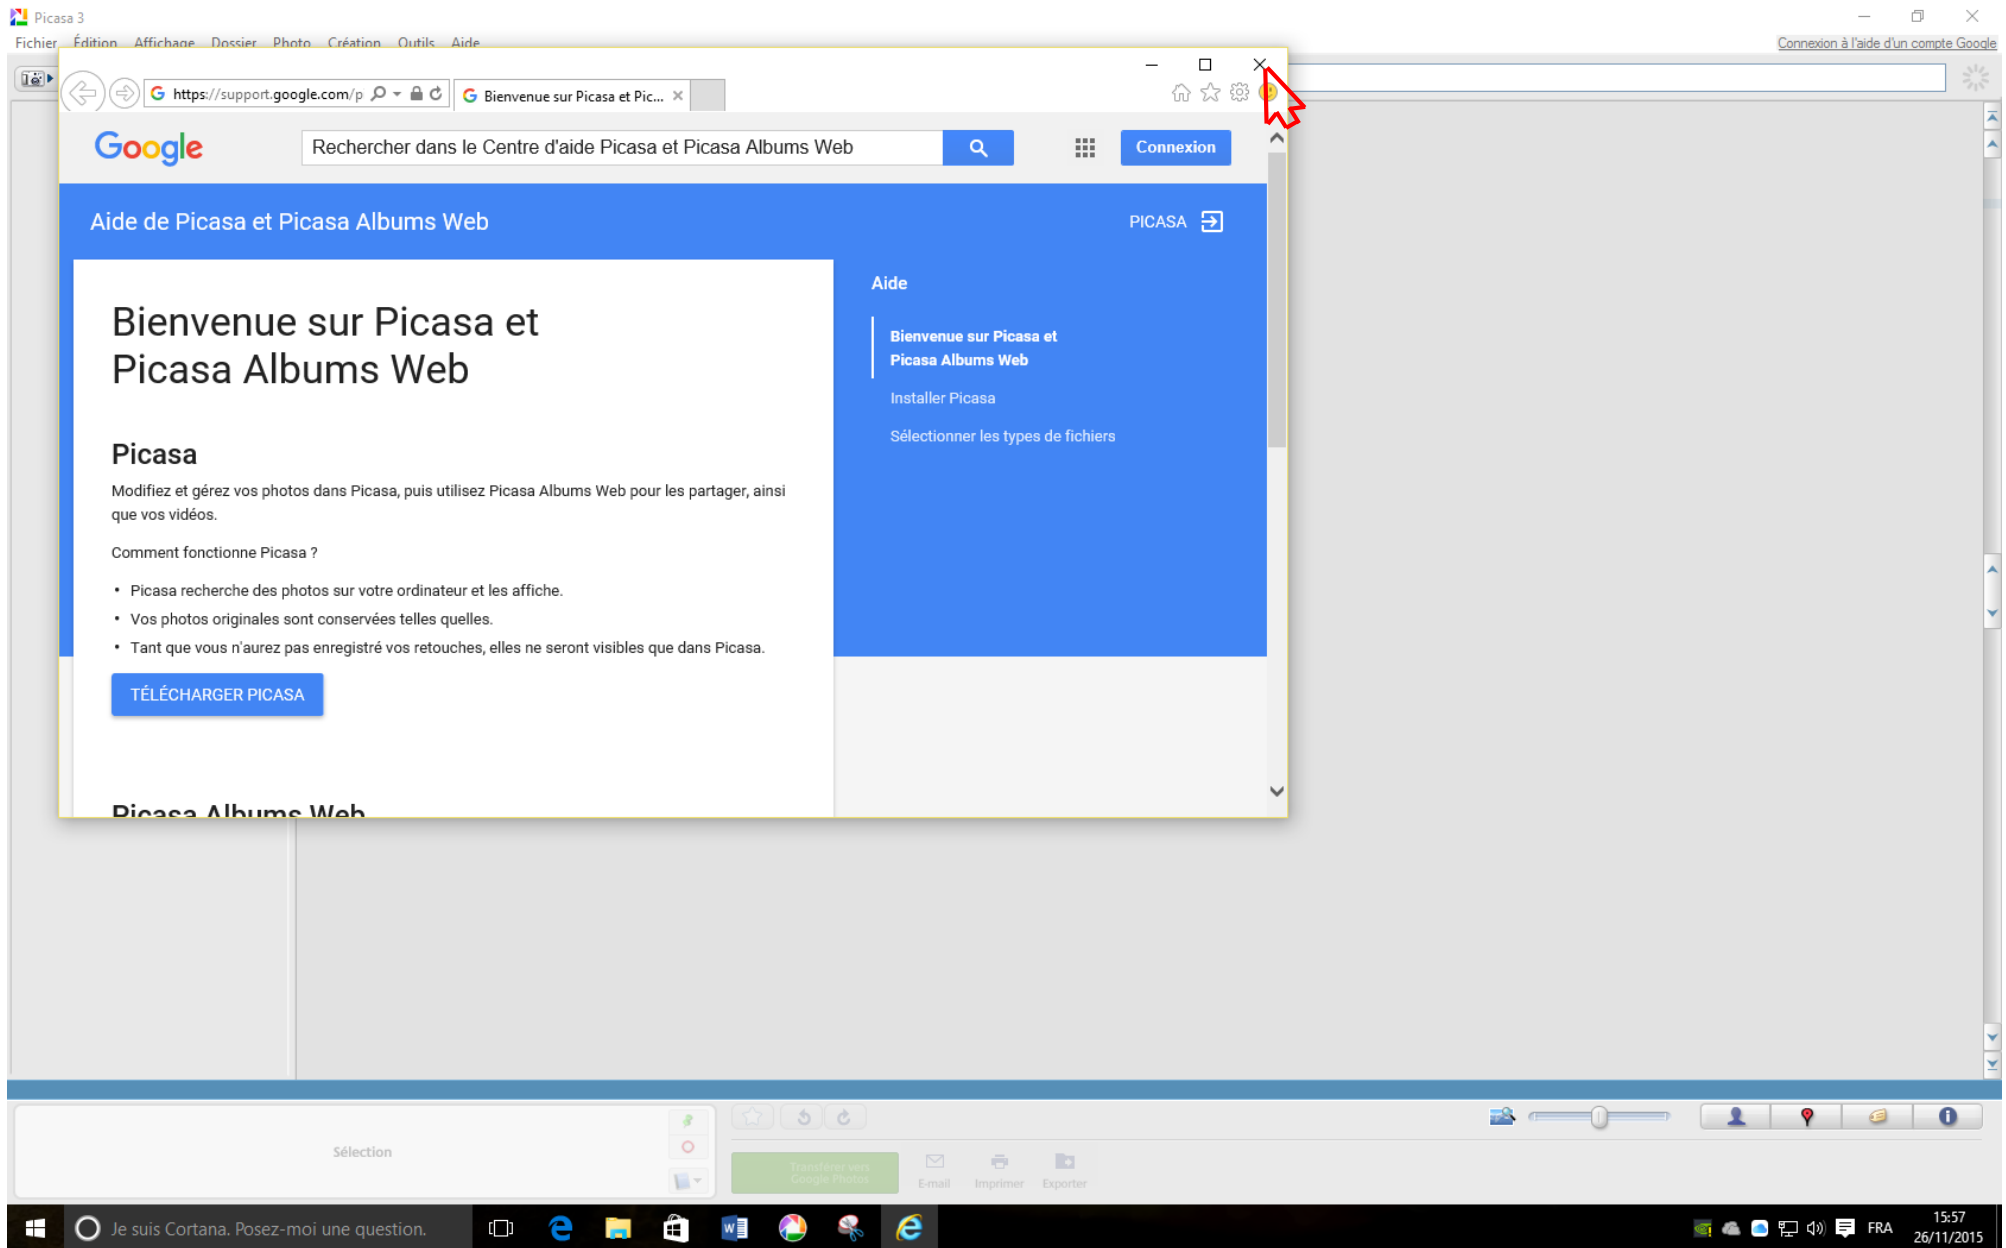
Picasa 3
Fichier Édition Affichage Dossier Photo Création Outils Aide
Connexion à l'aide d'un compte Google

https://support.google.com/p
Bienvenue sur Picasa et Pic...

Google
Rechercher dans le Centre d'aide Picasa et Picasa Albums Web
Connexion

Aide de Picasa et Picasa Albums Web
PICASA

Bienvenue sur Picasa et Picasa Albums Web

Picasa

Modifiez et gérez vos photos dans Picasa, puis utilisez Picasa Albums Web pour les partager, ainsi que vos vidéos.

Comment fonctionne Picasa ?

- Picasa recherche des photos sur votre ordinateur et les affiche.
- Vos photos originales sont conservées telles quelles.
- Tant que vous n'aurez pas enregistré vos retouches, elles ne seront visibles que dans Picasa.

TÉLÉCHARGER PICASA

Picasa Albums Web

Aide

Bienvenue sur Picasa et Picasa Albums Web

Installer Picasa

Sélectionner les types de fichiers

Sélection
Transférer vers Google Photos
E-mail
Imprimer
Exporter

Je suis Cortana. Posez-moi une question.
FRA
15:57
26/11/2015